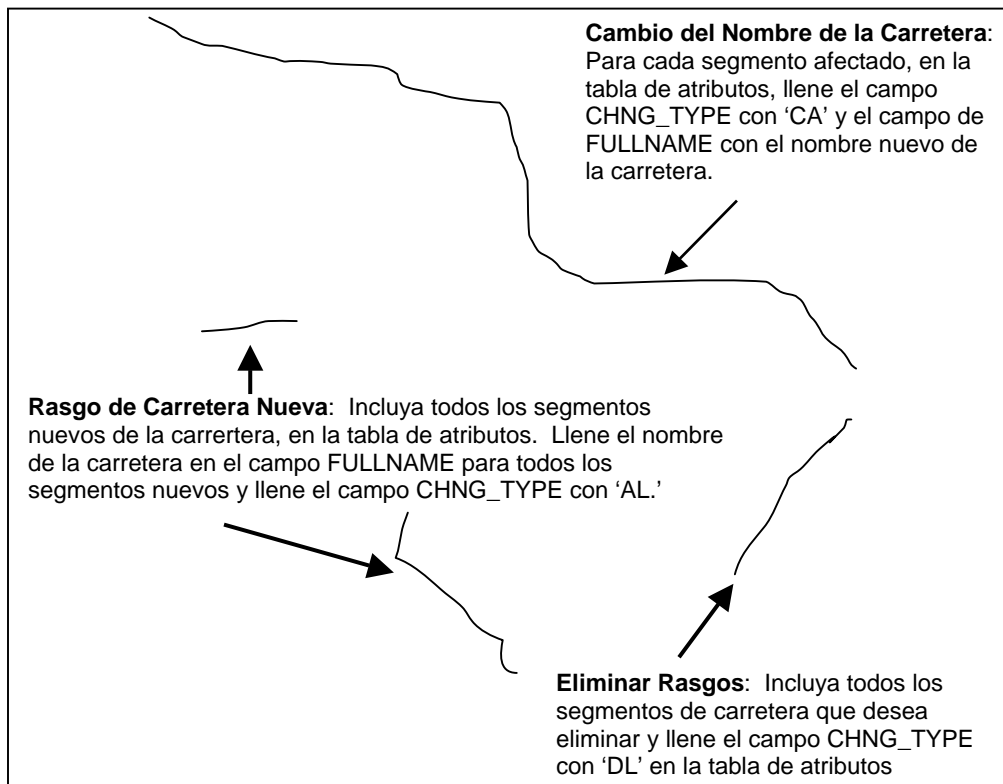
**Cambio del Nombre de la Carretera**: Para cada segmento afectado, en la tabla de atributos, llene el campo CHNG_TYPE con ‘CA’ y el campo de FULLNAME con el nombre nuevo de la carretera.

**Rasgo de Carretera Nueva**: Incluya todos los segmentos nuevos de la carrertera, en la tabla de atributos. Llene el nombre de la carretera en el campo FULLNAME para todos los segmentos nuevos y llene el campo CHNG_TYPE con ‘AL.’

**Eliminar Rasgos**: Incluya todos los segmentos de carretera que desea eliminar y llene el campo CHNG_TYPE con ‘DL’ en la tabla de atributos